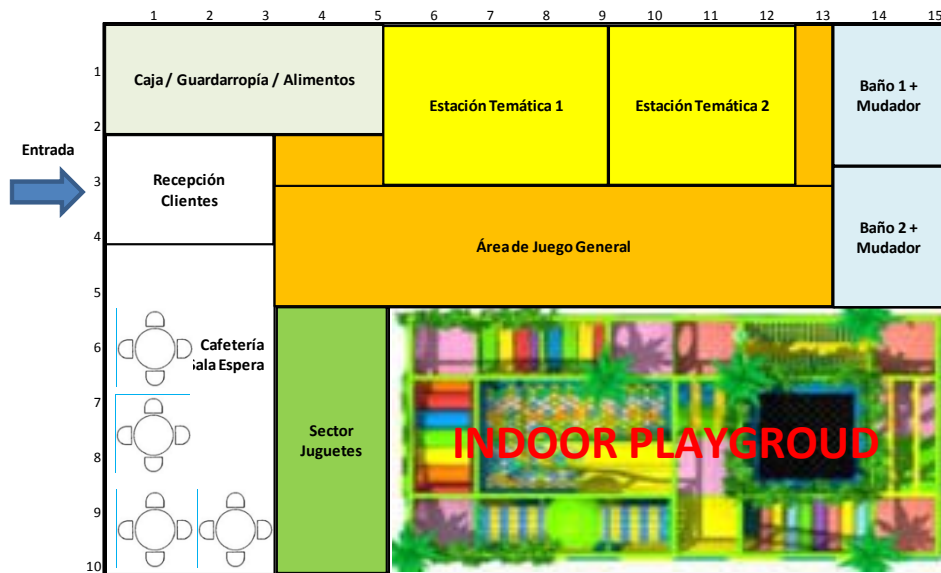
1 2 3 4 5 6 7 8 9 10 11 12 13 14 15

1
2
3
4
5
6
7
8
9
10

Caja / Guardarropía / Alimentos

Estación Temática 1

Estación Temática 2

Baño 1 + Mudador

Entrada

Recepción Clientes

Área de Juego General

Baño 2 + Mudador

Cafetería Sala Espera

Sector Juguetes

INDOOR PLAYGROUD